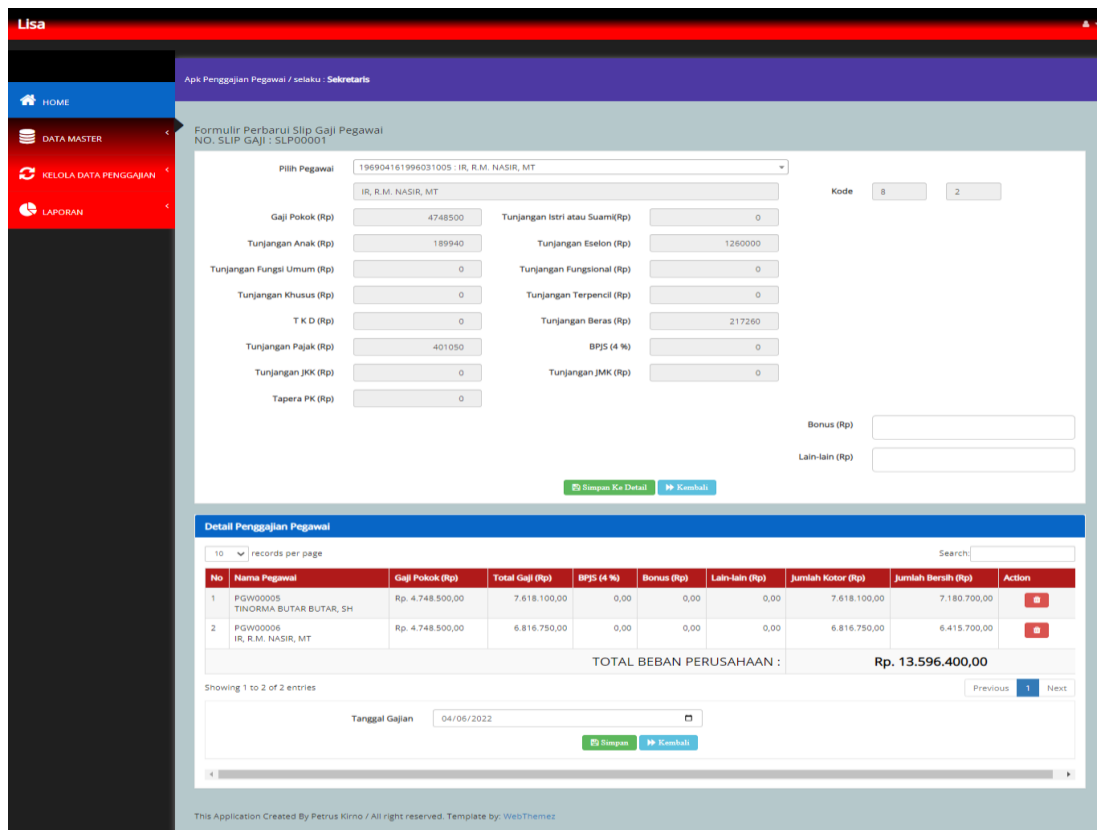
Lisa

HOME
DATA MASTER
KELOLA DATA PENGGAJIAN
LAPORAN

Apk Penggajian Pegawai / selaku : Sekretaris

Formulir Perbarui Slip Gaji Pegawai
NO. SLIP GAJI : SLP00001

Pilih Pegawai 196904161996031005 : IR, R.M. NASIR, MT
IR, R.M. NASIR, MT
Kode 8 2

Gaji Pokok (Rp) 4748500
Tunjangan Istri atau Suami(Rp) 0
Tunjangan Anak (Rp) 189940
Tunjangan Eselon (Rp) 1260000
Tunjangan Fungsi Umum (Rp) 0
Tunjangan Fungsional (Rp) 0
Tunjangan Khusus (Rp) 0
Tunjangan Terpencil (Rp) 0
T K D (Rp) 0
Tunjangan Beras (Rp) 217260
Tunjangan Pajak (Rp) 401050
BPJS (4 %) 0
Tunjangan JKK (Rp) 0
Tunjangan JMK (Rp) 0
Tapera PK (Rp) 0

Bonus (Rp)
Lain-lain (Rp)

Simpan Ke Detail Kembali

Detail Penggajian Pegawai

10 records per page
Search:

| No | Nama Pegawai | Gaji Pokok (Rp) | Total Gaji (Rp) | BPJS (4 %) | Bonus (Rp) | Lain-lain (Rp) | Jumlah Kotor (Rp) | Jumlah Bersih (Rp) | Action |
|---|---|---|---|---|---|---|---|---|---|
| 1 | PGW00005 TINORMA BUTAR BUTAR, SH | Rp. 4.748.500,00 | 7.618.100,00 | 0,00 | 0,00 | 0,00 | 7.618.100,00 | 7.180.700,00 | |
| 2 | PGW00006 IR, R.M. NASIR, MT | Rp. 4.748.500,00 | 6.816.750,00 | 0,00 | 0,00 | 0,00 | 6.816.750,00 | 6.415.700,00 | |
| | | | | | TOTAL BEBAN PERUSAHAAN : | | | Rp. 13.596.400,00 | |

Showing 1 to 2 of 2 entries
Previous 1 Next

Tanggal Gajian 04/06/2022
Simpan Kembali

This Application Created By Petrus Kirno / All right reserved. Template by: WebThemez